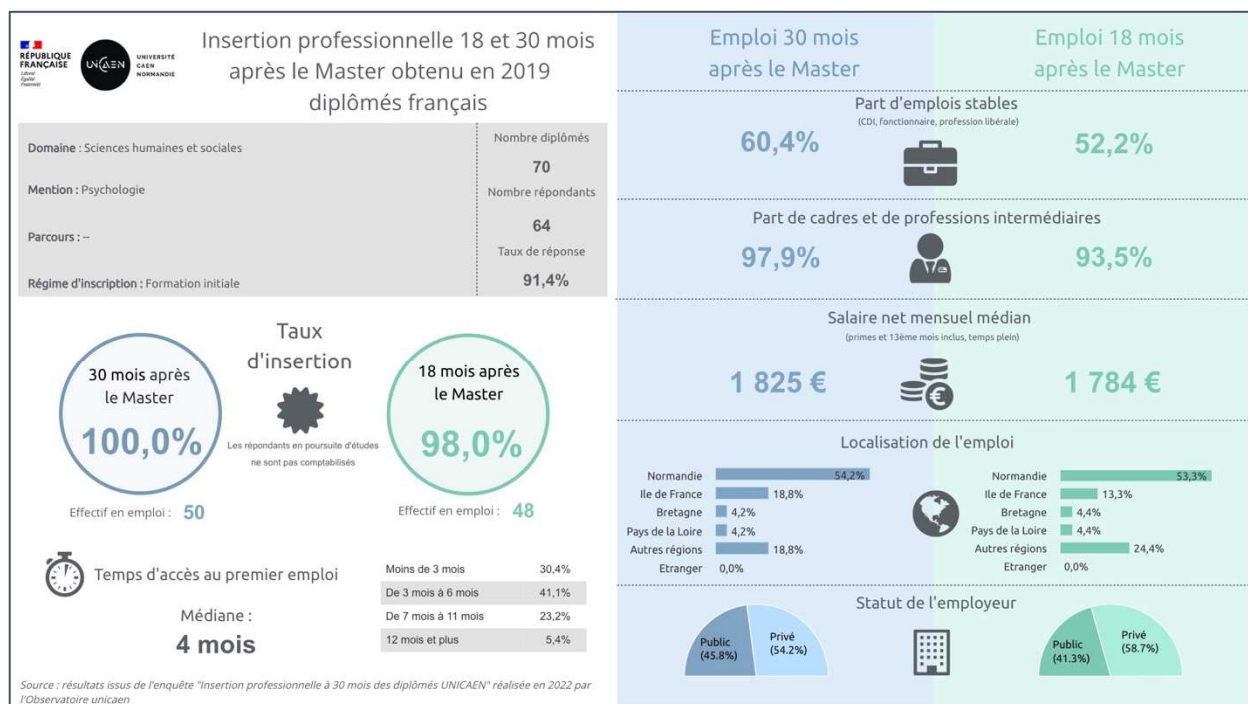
RÉPUBLIQUE FRANÇAISE
Liberté Égalité Fraternité

UNICAEN UNIVERSITÉ CAEN NORMANDIE

Insertion professionnelle 18 et 30 mois après le Master obtenu en 2019 diplômés français

Domaine : Sciences humaines et sociales

Mention : Psychologie

Parcours : --

Régime d'inscription : Formation initiale

Nombre diplômés
70
Nombre répondants
64
Taux de réponse
91,4%

Taux d'insertion

30 mois après le Master
100,0%
Effectif en emploi : 50

Les répondants en poursuite d'études ne sont pas comptabilisés

18 mois après le Master
98,0%
Effectif en emploi : 48

Temps d'accès au premier emploi

Médiane :
4 mois

| | |
|---|---|
| Moins de 3 mois | 30,4% |
| De 3 mois à 6 mois | 41,1% |
| De 7 mois à 11 mois | 23,2% |
| 12 mois et plus | 5,4% |

Source : résultats issus de l'enquête "Insertion professionnelle à 30 mois des diplômés UNICAEN" réalisée en 2022 par l'Observatoire unicaen

Emploi 30 mois après le Master

Emploi 18 mois après le Master

Part d'emplois stables
(CDI, fonctionnaire, profession libérale)
60,4%
52,2%

Part de cadres et de professions intermédiaires
97,9%
93,5%

Salaire net mensuel médian
(primes et 13ème mois inclus, temps plein)
1 825 €
1 784 €

Localisation de l'emploi

Normandie 54,2%
Ile de France 18,8%
Bretagne 4,2%
Pays de la Loire 4,2%
Autres régions 18,8%
Etranger 0,0%

Normandie 53,3%
Ile de France 13,3%
Bretagne 4,4%
Pays de la Loire 4,4%
Autres régions 24,4%
Etranger 0,0%

Statut de l'employeur

Public (45.8%)
Privé (54.2%)

Public (41.3%)
Privé (58.7%)